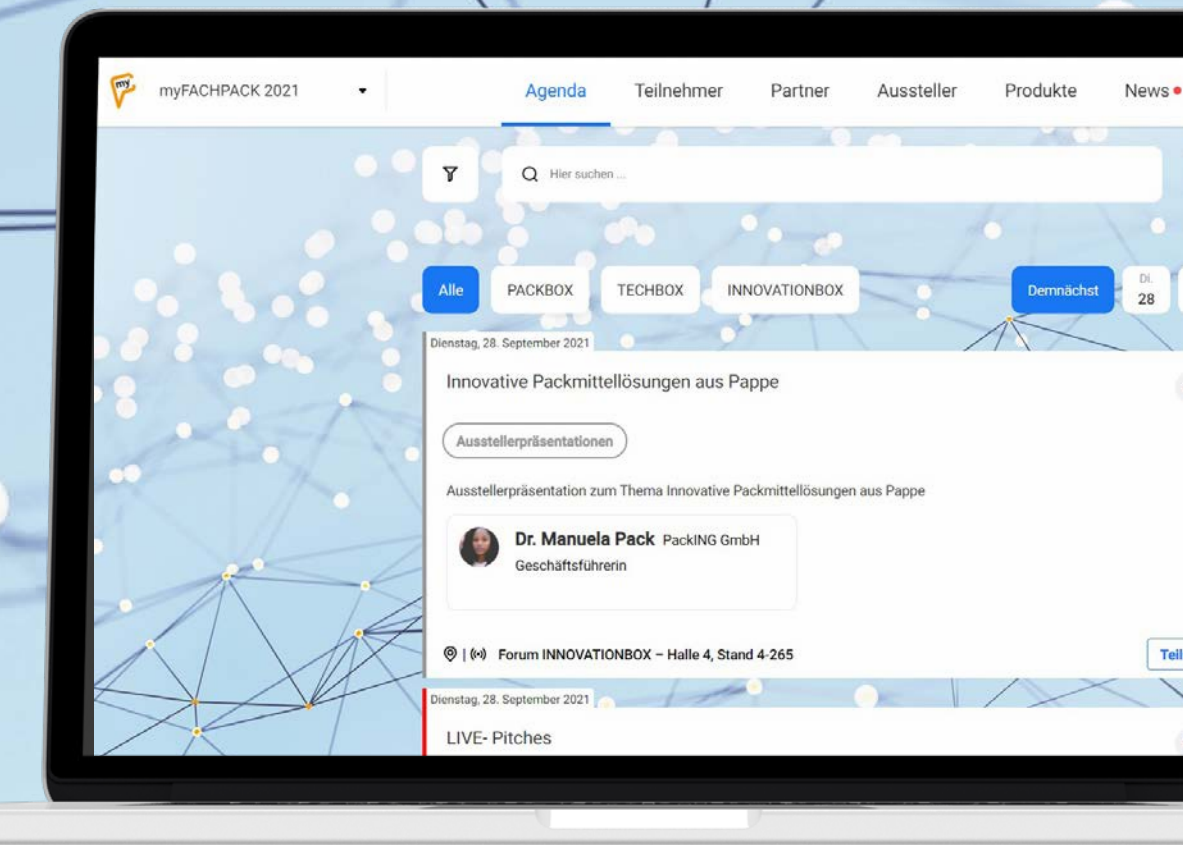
myFACHPACK 2021

Agenda Teilnehmer Partner Aussteller Produkte News

Hier suchen ...

Alle PACKBOX TECHBOX INNOVATIONBOX Demnächst Di. 28

Dienstag, 28. September 2021

Innovative Packmittellösungen aus Pappe

Ausstellerpräsentationen

Ausstellerpräsentation zum Thema Innovative Packmittellösungen aus Pappe

Dr. Manuela Pack PackING GmbH
Geschäftsführerin

| Forum INNOVATIONBOX – Halle 4, Stand 4-265

Teil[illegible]

Dienstag, 28. September 2021

LIVE- Pitches